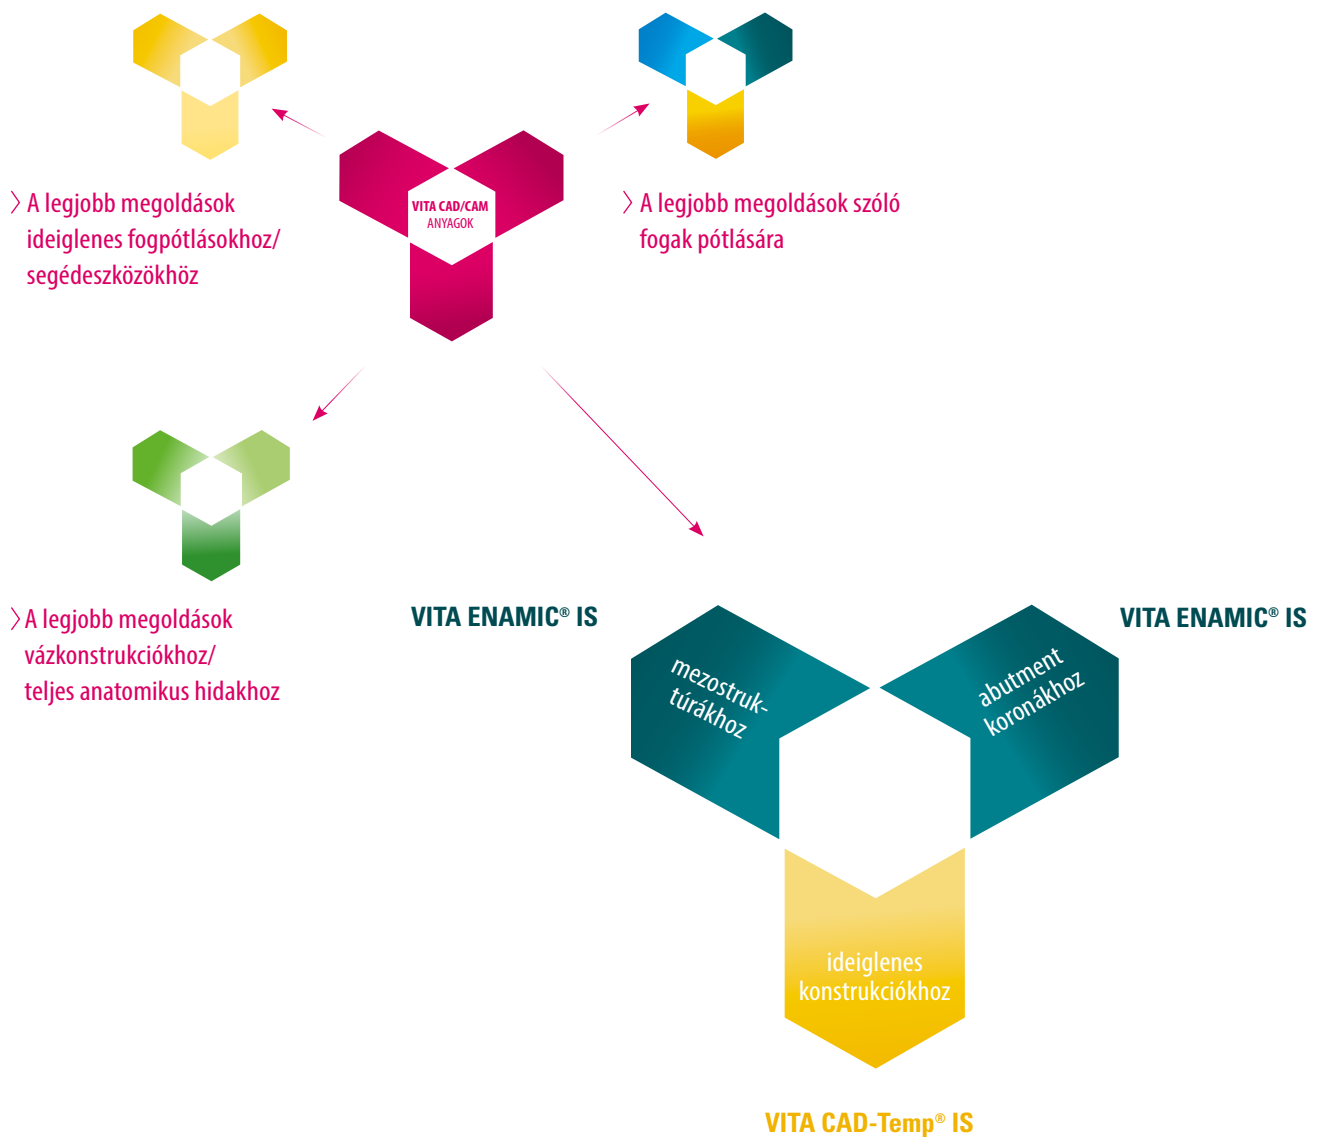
VITA CAD/CAM
ANYAGOK

〉A legjobb megoldások ideiglenes fogpótlásokhoz/ segédeszközökhöz

〉A legjobb megoldások szóló fogak pótlására

〉A legjobb megoldások vázkonstrukciókhoz/ teljes anatomikus hidakhoz

VITA ENAMIC® IS

VITA ENAMIC® IS

mezostruktúrákhoz

abutment koronákhoz

ideiglenes konstrukciókhoz

VITA CAD-Temp® IS